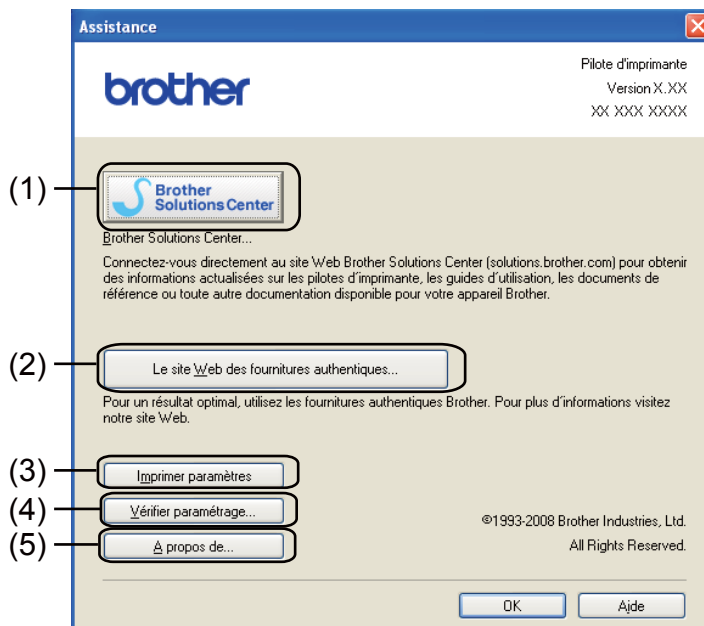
Assistance

brother

Pilote d'imprimante
Version X.XX
XX XXX XXXX

(1)

Brother Solutions Center

Brother Solutions Center...

Connectez-vous directement au site Web Brother Solutions Center (solutions.brother.com) pour obtenir des informations actualisées sur les pilotes d'imprimante, les guides d'utilisation, les documents de référence ou toute autre documentation disponible pour votre appareil Brother.

(2)

Le site Web des fournitures authentiques...

Pour un résultat optimal, utilisez les fournitures authentiques Brother. Pour plus d'informations visitez notre site Web.

(3)

Imprimer paramètres

(4)

Vérifier paramétrage...

©1993-2008 Brother Industries, Ltd.
All Rights Reserved.

(5)

A propos de...

OK

Aide